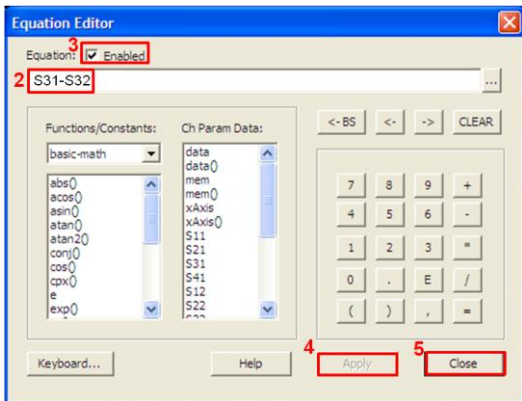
Equation Editor

Equation: 3 Enabled

2 S31-S32

...

Functions/Constants:

basic-math

abs()
acos()
asin()
atan()
atan2()
conj()
cos()
cpx()
e
exp()

Ch Param Data:

data
data()
mem
mem()
xAxis
xAxis()
S11
S21
S31
S41
S12
S22

<-BS
<-
->
CLEAR

7 8 9 +
4 5 6 -
1 2 3 *
0 . E /
( ) , =

Keyboard...

Help

4 Apply

5 Close